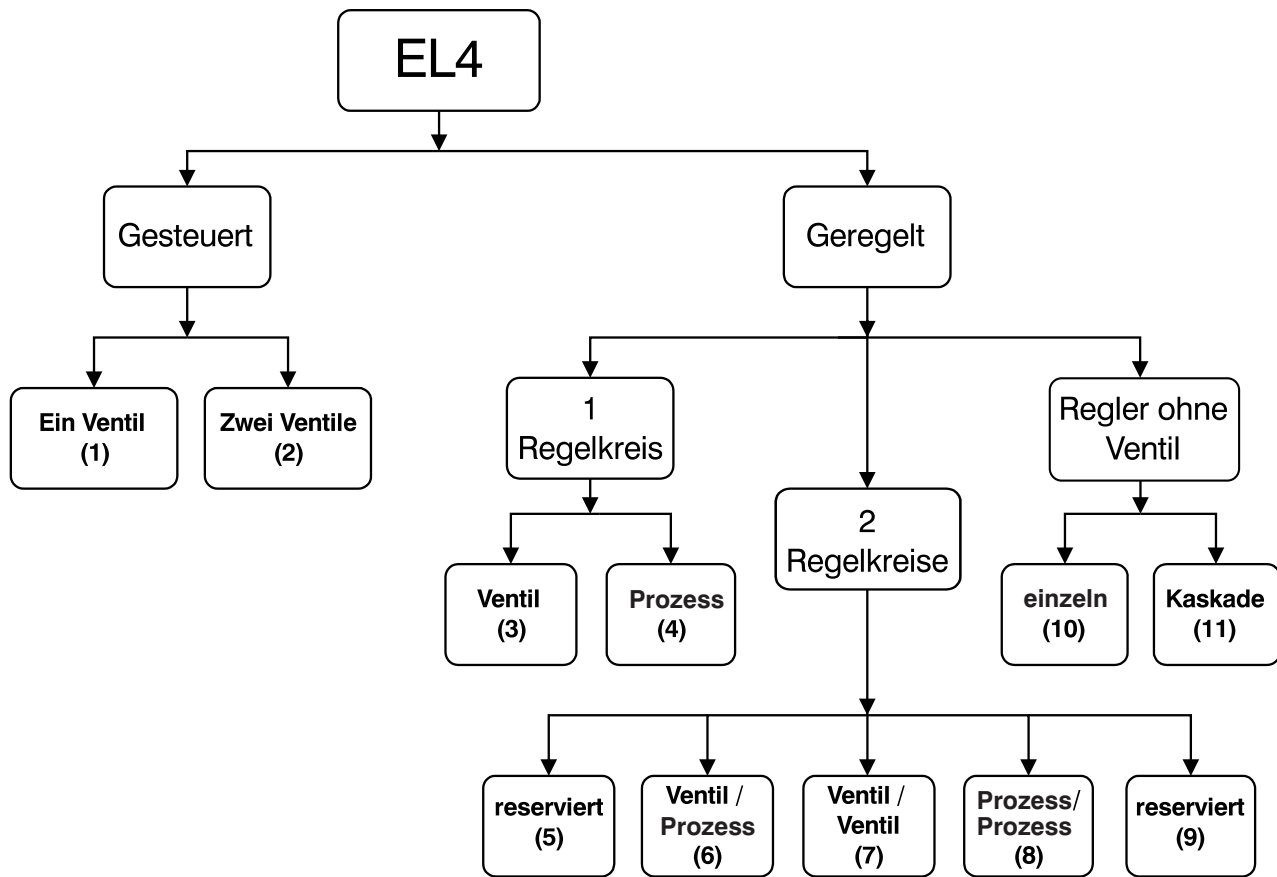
EL4

Gesteuert

Geregelt

Ein Ventil (1)

Zwei Ventile (2)

1 Regelkreis

2 Regelkreise

Regler ohne Ventil

Ventil (3)

Prozess (4)

einzeln (10)

Kaskade (11)

reserviert (5)

Ventil / Prozess (6)

Ventil / Ventil (7)

Prozess/ Prozess (8)

reserviert (9)